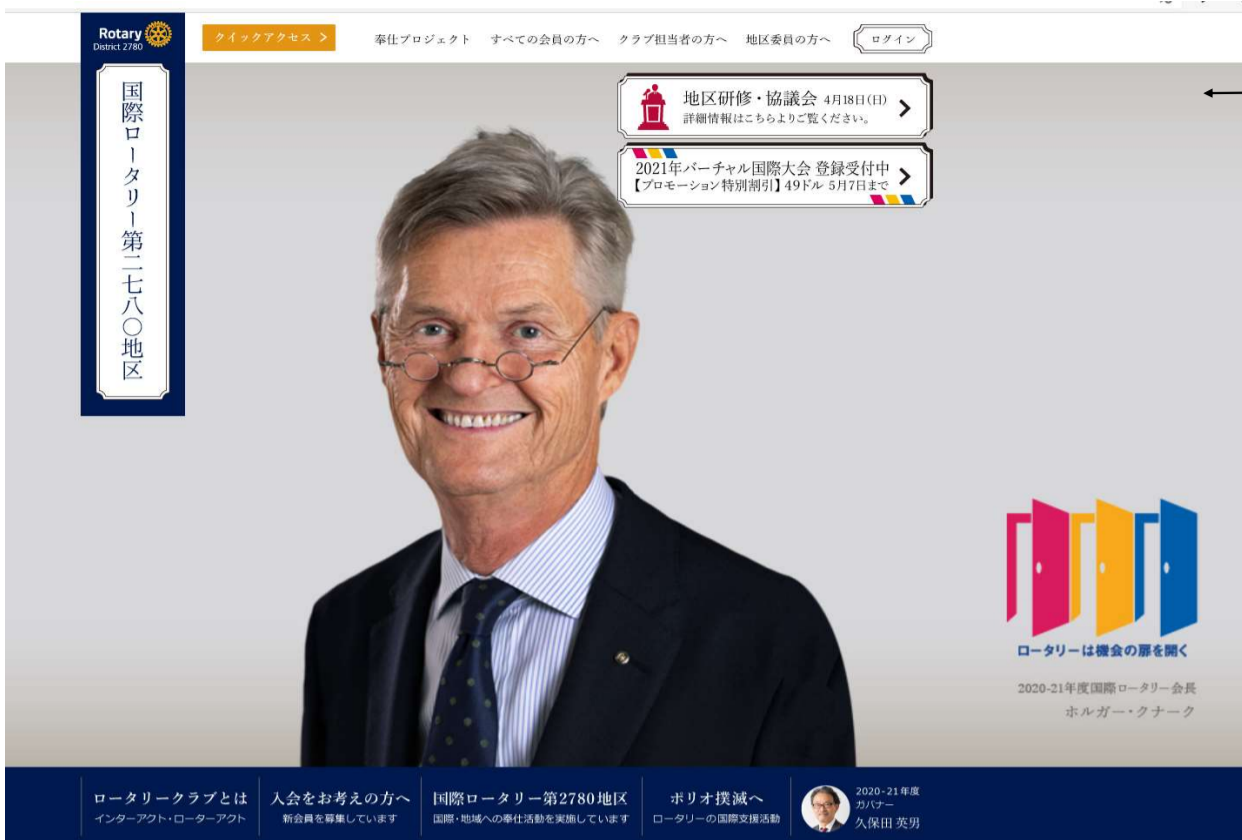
Rotary
District 2780

クイックアクセス >

奉仕プロジェクト　すべての会員の方へ　クラブ担当者の方へ　地区委員の方へ　ログイン

国際ロータリー第二七八〇地区

地区研修・協議会 4月18日(日)
詳細情報はこちらよりご覧ください。

2021年バーチャル国際大会 登録受付中
【プロモーション特別割引】49ドル 5月7日まで

ロータリーは機会の扉を開く

2020-21年度国際ロータリー会長
ホルガー・クナーク

ロータリークラブとは
インターアクト・ローターアクト

入会をお考えの方へ
新会員を募集しています

国際ロータリー第2780地区
国際・地域への奉仕活動を実施しています

ポリオ撲滅へ
ロータリーの国際支援活動

2020-21年度
ガバナー
久保田 英男